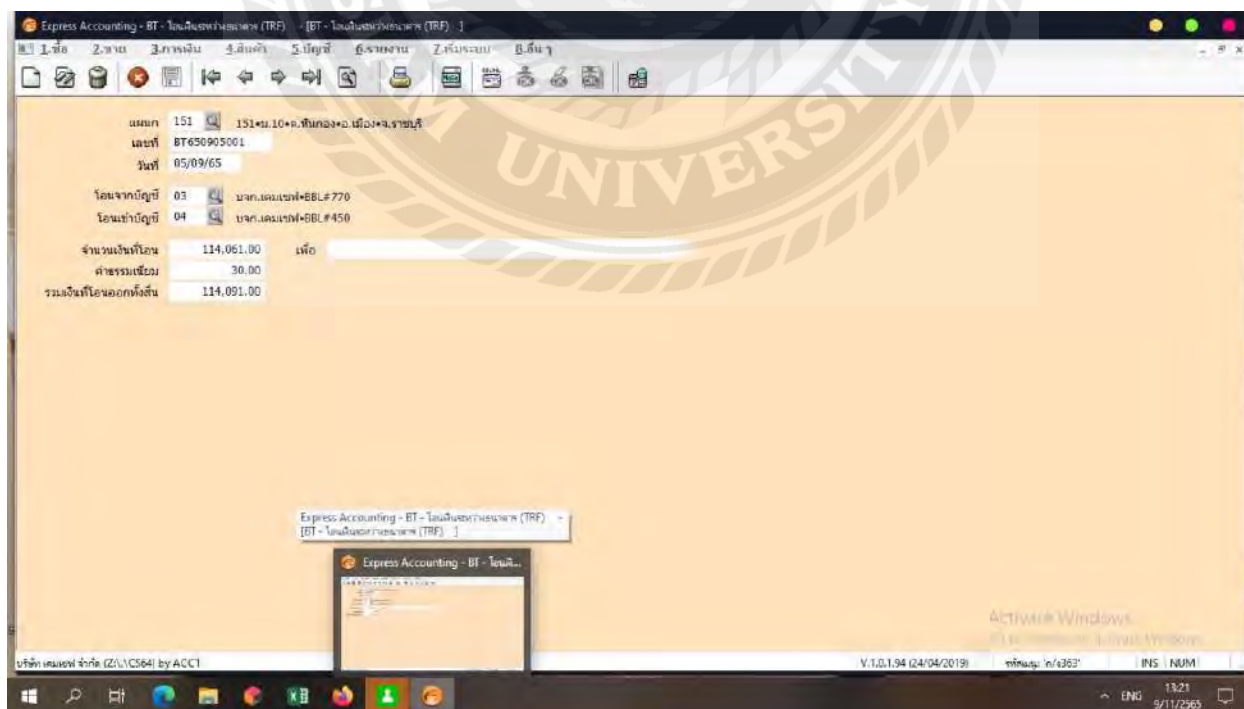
Express Accounting - BT - โอนเงินระหว่างธนาคาร (TRF) - [BT - โอนเงินระหว่างธนาคาร (TRF) ]

1.ซื้อ 2.ขาย 3.การเงิน 4.สินค้า 5.บัญชี 6.รายงาน 7.ตั้งระบบ 8.อื่นๆ

แผนก 151 151•ม.10•ต.หินกอง•อ.เมือง•จ.ราชบุรี
เลขที่ BT650905001
วันที่ 05/09/65

โอนจากบัญชี 03 บจก.เคมเซฟ•BBL#770
โอนเข้าบัญชี 04 บจก.เคมเซฟ•BBL#450

จำนวนเงินที่โอน 114,061.00 เพื่อ
ค่าธรรมเนียม 30.00
รวมเงินที่โอนออกทั้งสิ้น 114,091.00

Express Accounting - BT - โอนเงินระหว่างธนาคาร (TRF) - [BT - โอนเงินระหว่างธนาคาร (TRF) ]

Express Accounting - BT - โอนเงิ...

Activate Windows
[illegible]

บริษัท เคมเซฟ จำกัด (Z:\.\C564) by ACC1
V.1.0.1.94 (24/04/2019) รหัสผู้ใช้ 'n/s363' INS NUM

ENG 13:21 9/11/2565